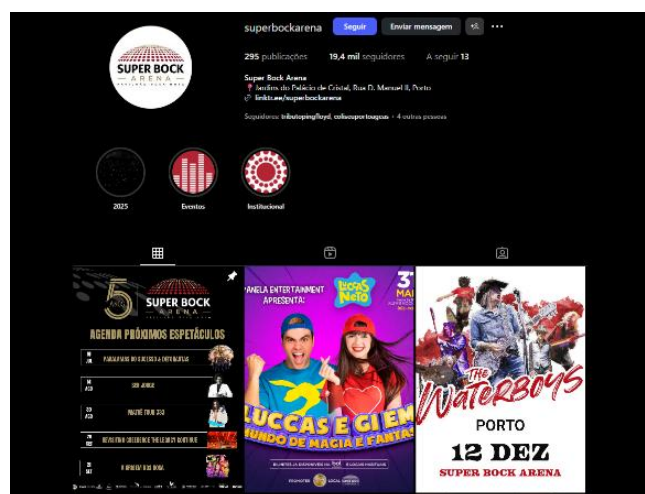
superbockarena Seguir Enviar mensagem

295 publicações 19,4 mil seguidores A seguir 13

Super Bock Arena
Jardins do Palácio de Cristal, Rua D. Manuel II, Porto
linktr.ee/superbockarena

Seguido(a) por tributopinkfloyd, coliseuportoageas + 4 outras pessoas

SUPER BOCK ARENA

2025 Eventos Institucional

5 ANOS SUPER BOCK ARENA
AGENDA PRÓXIMOS ESPETÁCULOS

PANELA ENTERTAINMENT APRESENTA:
LUCCAS NETO
3
MAI
LUCCAS E GI EM MUNDO DE MAGIA E FANTASIA

THE WATERBOYS
PORTO
12 DEZ
SUPER BOCK ARENA